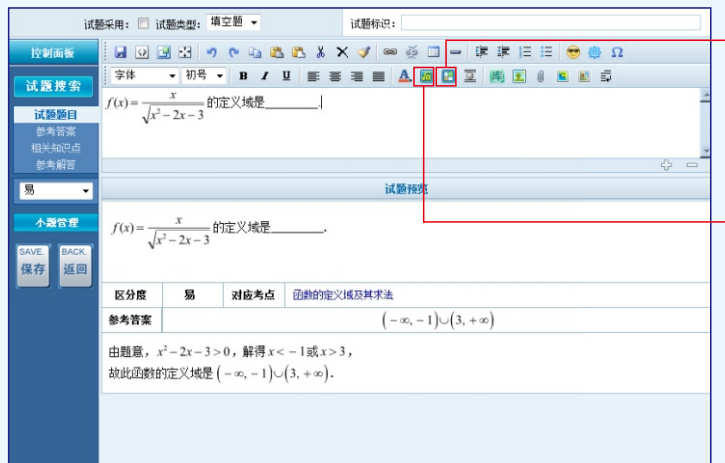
试题采用： 试题类型： 填空题 试题标识：

控制面板

试题搜索

试题题目
参考答案
相关知识点
参考解答

易

小题管理

SAVE. 保存 BACK. 返回

字体 初号 B I U

$f(x)=\frac{x}{\sqrt{x^2-2x-3}}$ 的定义域是________.

试题预览

$f(x)=\frac{x}{\sqrt{x^2-2x-3}}$ 的定义域是________.

| 区分度 | 易 | 对应考点 | 函数的定义域及其求法 |
|---|---|---|---|
| 参考答案 | $\left(-\infty,-1\right)\cup\left(3,+\infty\right)$ | | |

由题意，$x^2-2x-3>0$，解得$x<-1$或$x>3$，
故此函数的定义域是$\left(-\infty,-1\right)\cup\left(3,+\infty\right)$.